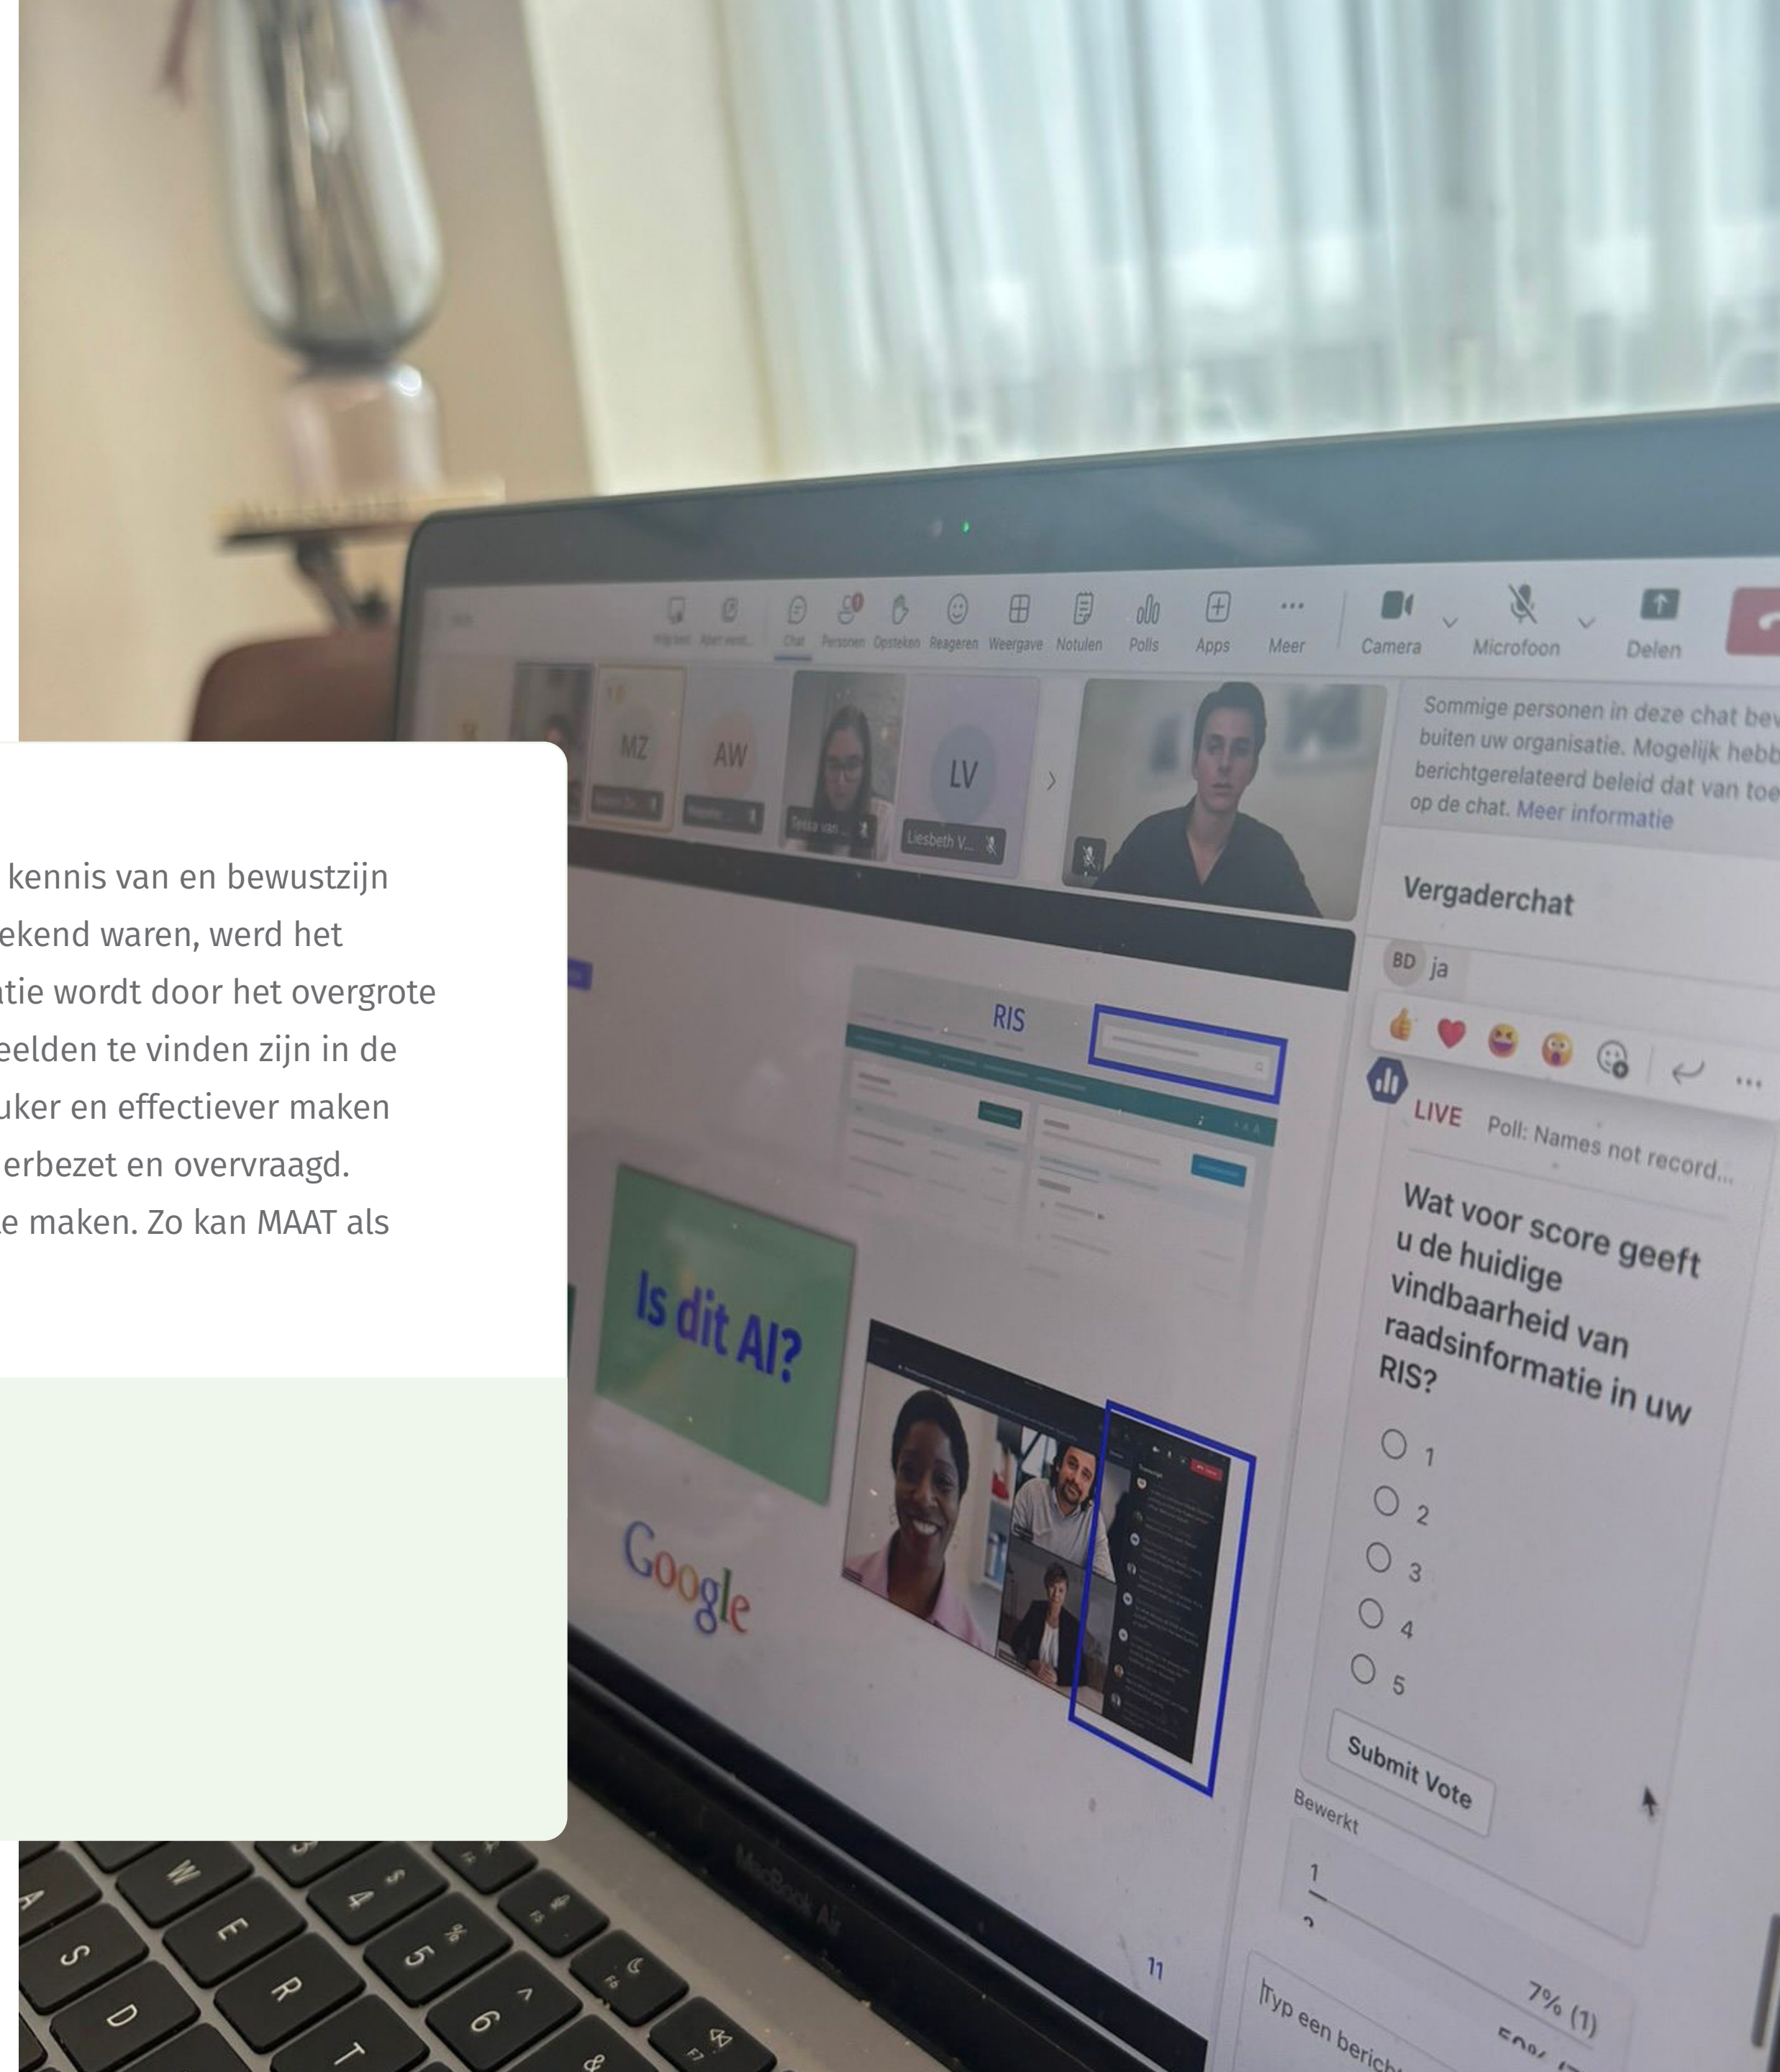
kennis van en bewustzijn
ekend waren, werd het
atie wordt door het overgrote
eelden te vinden zijn in de
uker en effectiever maken
erbezet en overvraagd.
e maken. Zo kan MAAT als

Chat Personen Opsteken Reageren Weergave Notulen Polls Apps Meer Camera Microfoon Delen

MZ AW LV

Liesbeth V...

Sommige personen in deze chat bev buiten uw organisatie. Mogelijk hebb berichtgerelateerd beleid dat van toe op de chat. Meer informatie

Vergaderchat

BD ja

LIVE Poll: Names not record...

Wat voor score geeft u de huidige vindbaarheid van raadsinformatie in uw RIS?

1
2
3
4
5

Submit Vote

Bewerkt

1

7% (1)

Typ een berich

RIS

Is dit AI?

Google

11

MacBook Air